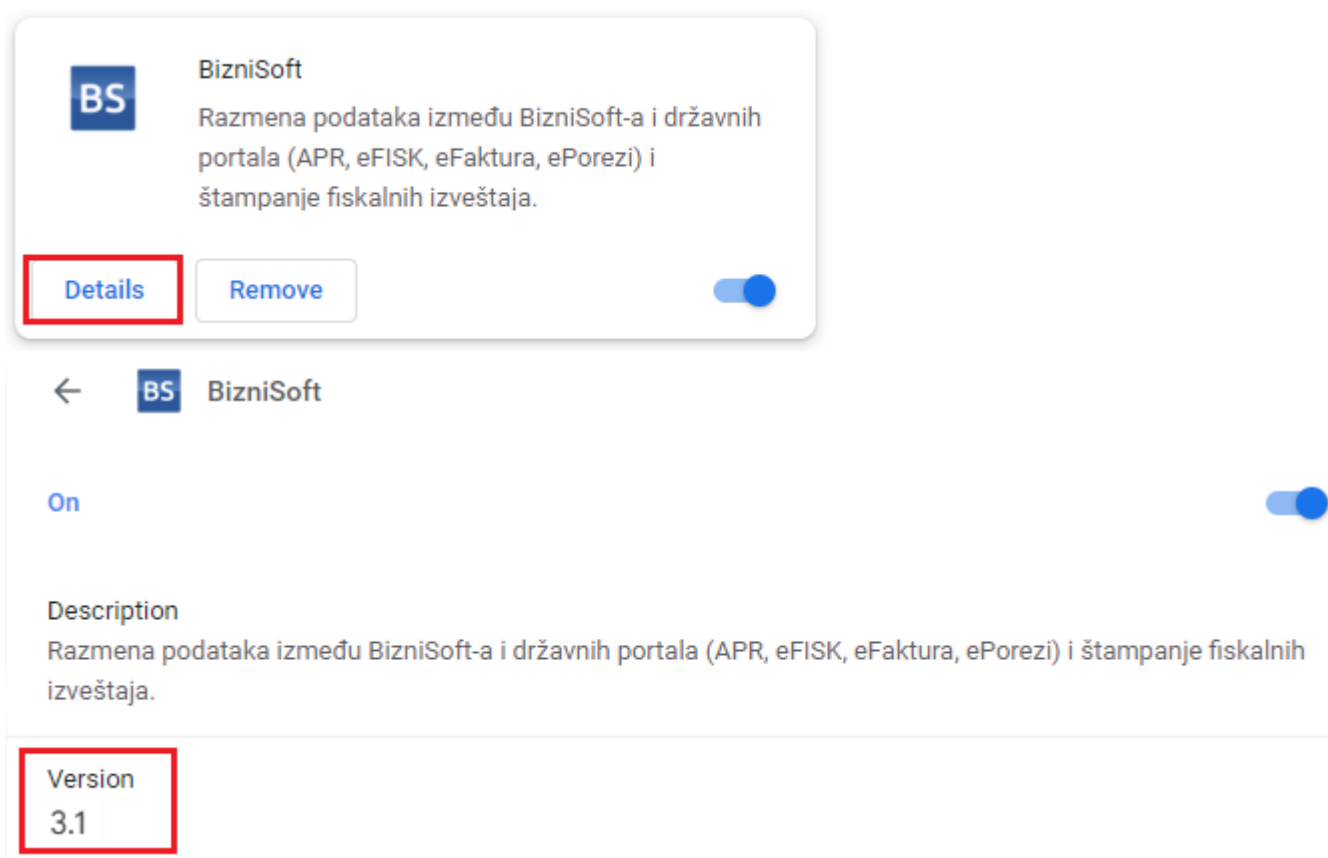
BS

BizniSoft

Razmena podataka između BizniSoft-a i državnih portala (APR, eFISK, eFaktura, ePorezi) i štampanje fiskalnih izveštaja.

Details

Remove

BS

BizniSoft

On

Description

Razmena podataka između BizniSoft-a i državnih portala (APR, eFISK, eFaktura, ePorezi) i štampanje fiskalnih izveštaja.

Version

3.1